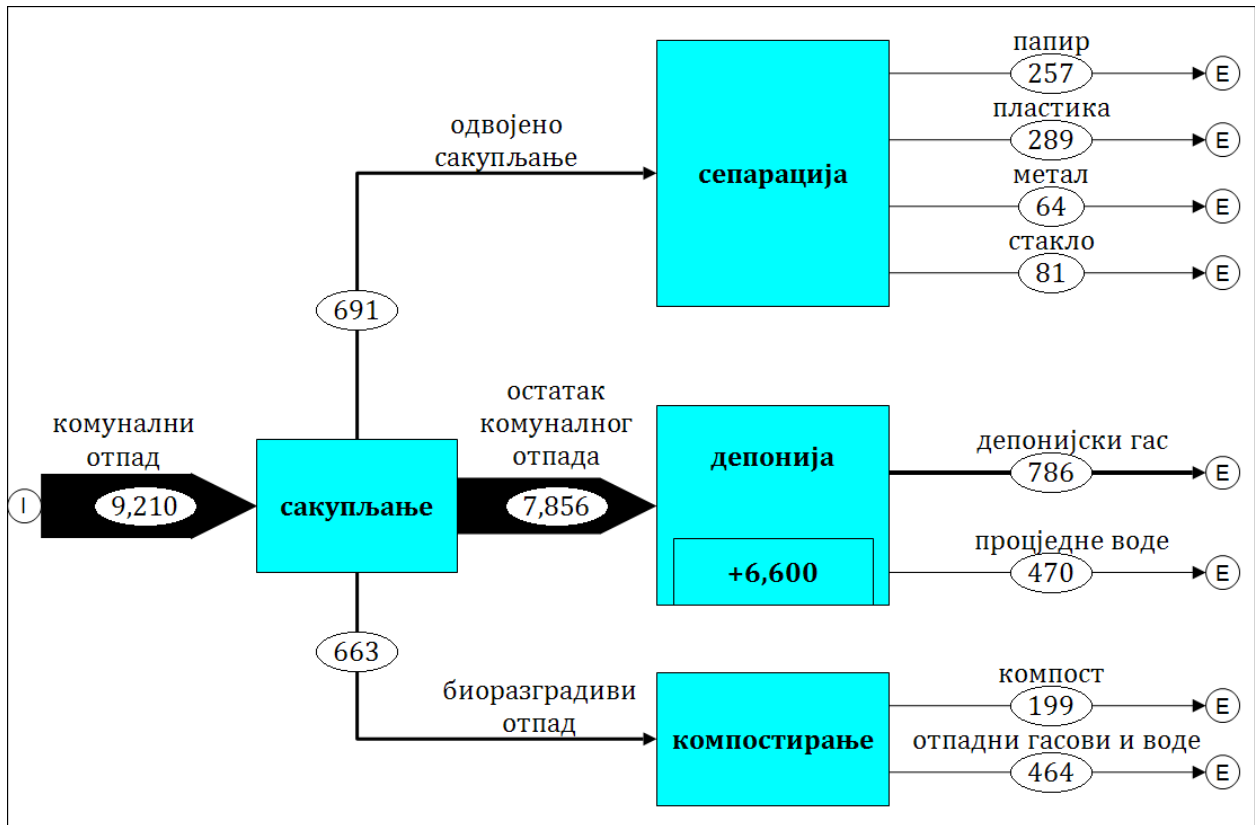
папир
257
E
пластика
289
E
метал
64
E
стакло
81
E

одвојено сакупљање

сепарација

691

комунални отпад

I
9,210

сакупљање

остатак комуналног отпада
7,856

депонија

+6,600

депонијски гас
786
E
процједне воде
470
E

663

биоразградиви отпад

компостирање

компост
199
E
отпадни гасови и воде
464
E